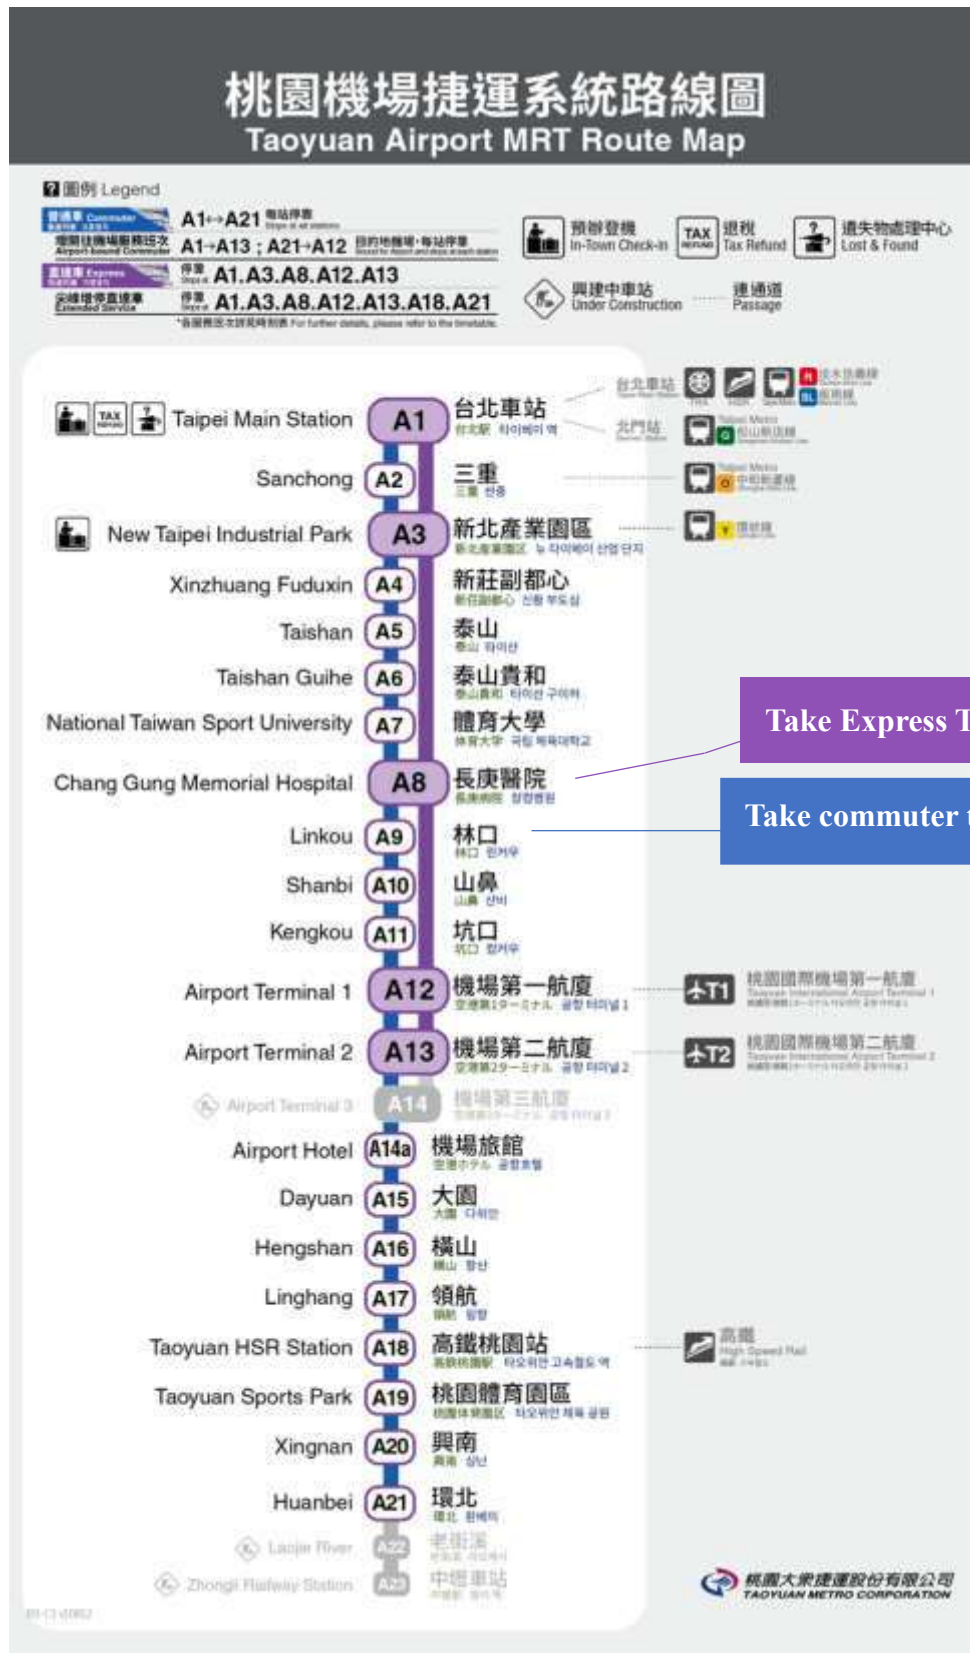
桃園機場捷運系統路線圖
Taoyuan Airport MRT Route Map

圖例 Legend
普通車 Commuter A1↔A21 每站停靠
A1→A13 ; A21→A12
直達車 Express 停靠 A1.A3.A8.A12.A13
停靠 A1.A3.A8.A12.A13.A18.A21
預辦登機 In-Town Check-in
TAX 退稅 Tax Refund
遺失物處理中心 Lost & Found
興建中車站 Under Construction
連通道 Passage

Taipei Main Station A1 台北車站 台北駅 타이베이 역
台北車站
北門站
Sanchong A2 三重 三重 싼충
New Taipei Industrial Park A3 新北產業園區 新北産業園区 누 타이베이 산업 단지
Xinzhuang Fuduxin A4 新莊副都心
Taishan A5 泰山 泰山 타이산
Taishan Guihe A6 泰山貴和 泰山貴和
National Taiwan Sport University A7 體育大學 体育大学
Chang Gung Memorial Hospital A8 長庚醫院 長庚病院
Linkou A9 林口 林口
Shanbi A10 山鼻 山鼻 산비
Kengkou A11 坑口 坑口
Airport Terminal 1 A12 機場第一航廈 空港第1ターミナル 공항 터미널1
T1 桃園國際機場第一航廈
Airport Terminal 2 A13 機場第二航廈 空港第2ターミナル 공항 터미널2
T2 桃園國際機場第二航廈
Airport Terminal 3 A14 機場第三航廈
Airport Hotel A14a 機場旅館 空港ホテル
Dayuan A15 大園 大園
Hengshan A16 橫山 横山
Linghang A17 領航 領航
Taoyuan HSR Station A18 高鐵桃園站
高鐵 High Speed Rail
Taoyuan Sports Park A19 桃園體育園區
Xingnan A20 興南 興南
Huanbei A21 環北 環北
Laojie River A22 老街溪
Zhongli Railway Station A23 中壢車站

Take Express T
Take commuter t

桃園大眾捷運股份有限公司 TAOYUAN METRO CORPORATION